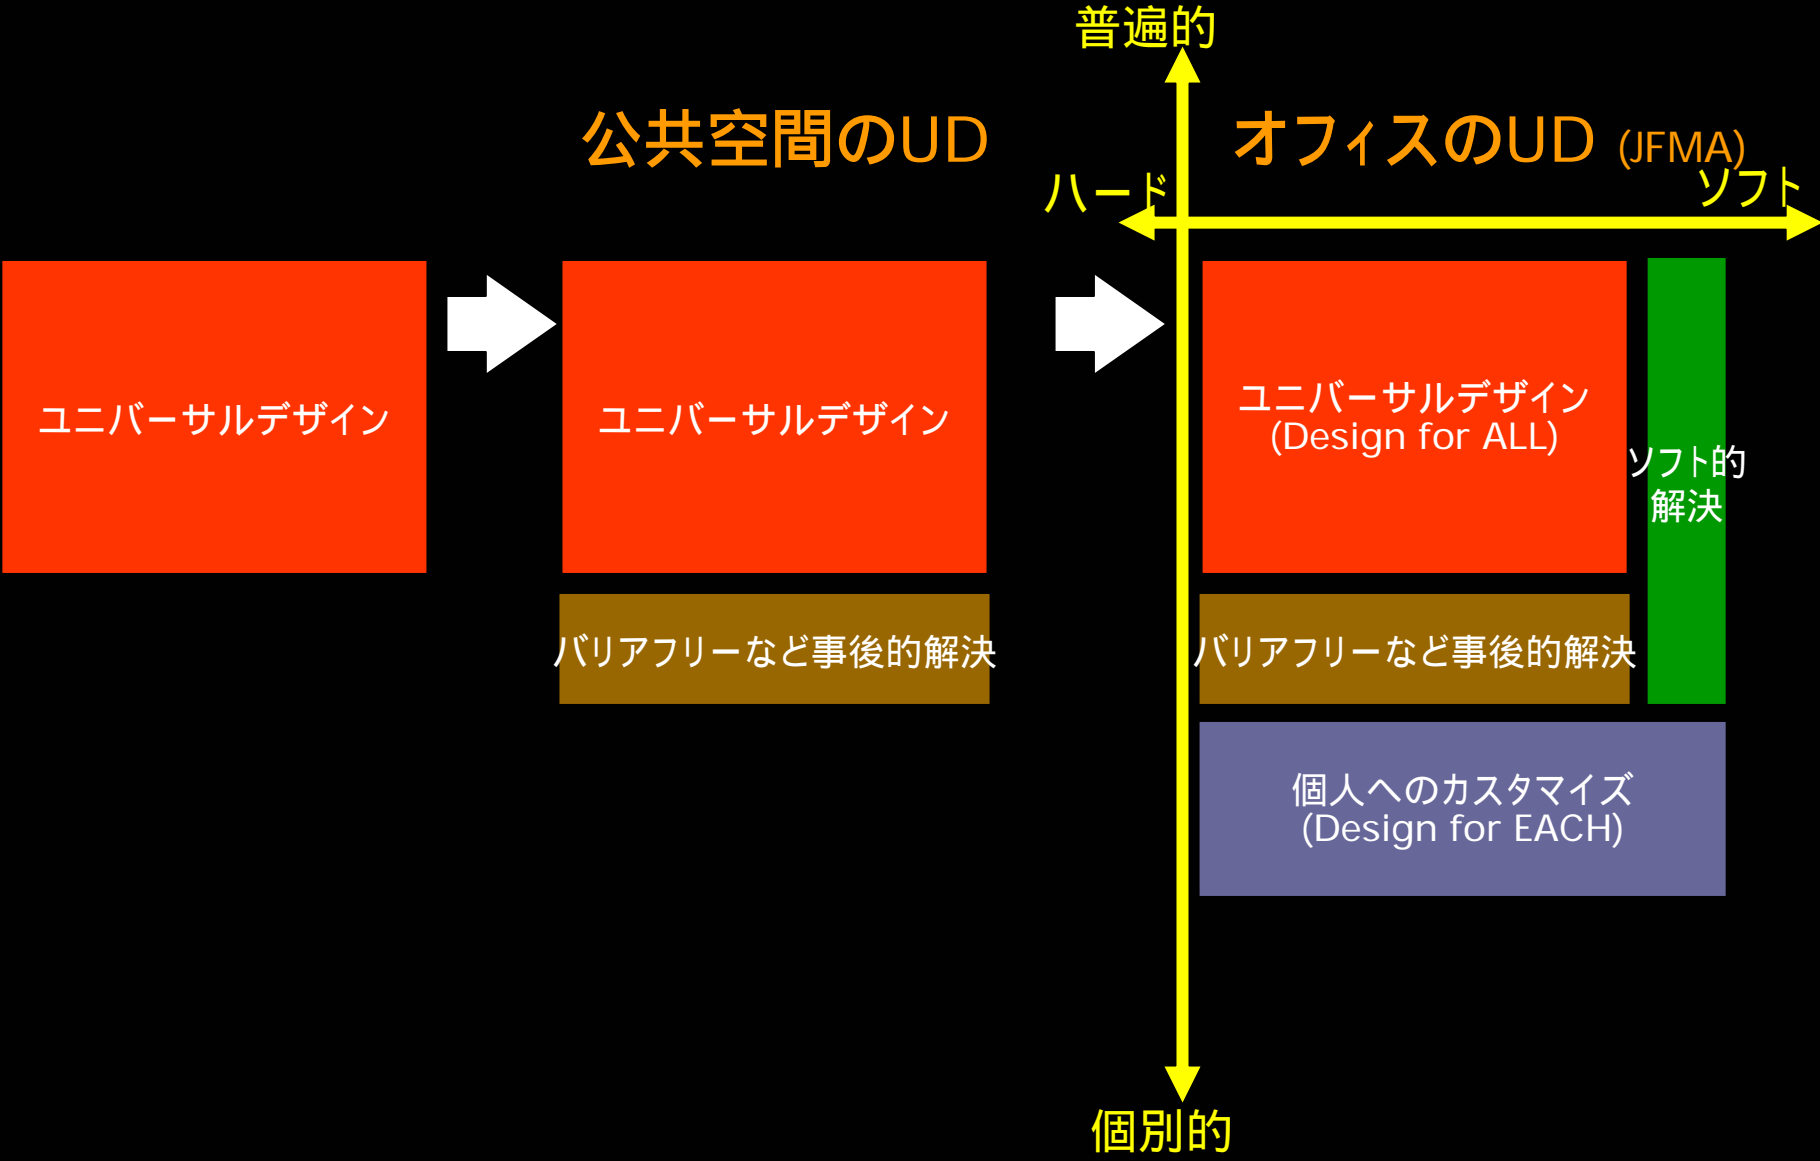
普遍的

公共空間のUD

オフィスのUD (JFMA)

ハード

ソフト

ユニバーサルデザイン

ユニバーサルデザイン

ユニバーサルデザイン
(Design for ALL)

ソフト的
解決

バリアフリーなど事後的解決

バリアフリーなど事後的解決

個人へのカスタマイズ
(Design for EACH)

個別的